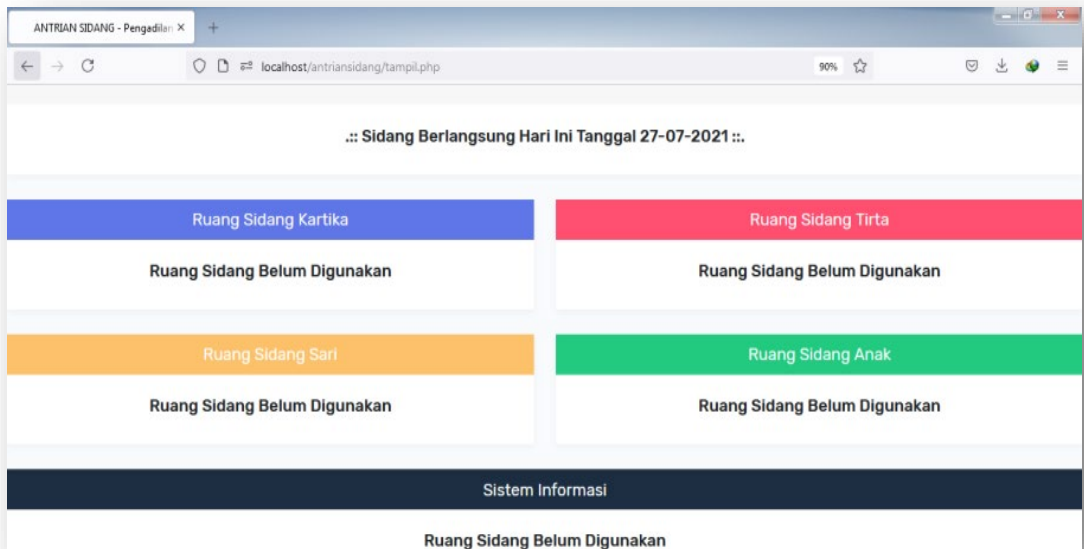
ANTRIAN SIDANG - Pengadilan ×
+
localhost/antriansidang/tampil.php
90%

.:: Sidang Berlangsung Hari Ini Tanggal 27-07-2021 ::.

Ruang Sidang Kartika
Ruang Sidang Belum Digunakan

Ruang Sidang Tirta
Ruang Sidang Belum Digunakan

Ruang Sidang Sari
Ruang Sidang Belum Digunakan

Ruang Sidang Anak
Ruang Sidang Belum Digunakan

Sistem Informasi
Ruang Sidang Belum Digunakan